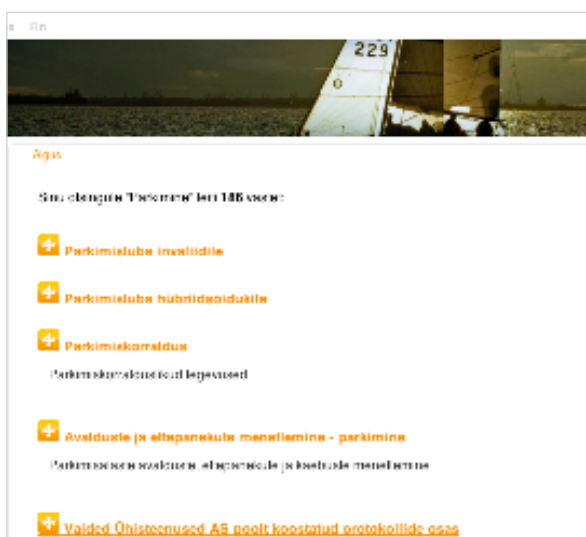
229

Algus

Sinu otsingule "Parkimine" leiti 146 vastet:

Parkimisluba invaliidile

Parkimisluba hübriidsõidukile

Parkimiskorraldus

Parkimiskorraldusega seotud tegevused

Avalduste ja ettepanekute menetlemine - parkimine

Parkimisalaste avalduste, ettepanekute ja kaebuste menetlemine

Valdeci Ühisteenused AS poolt koostatud protokollide osas